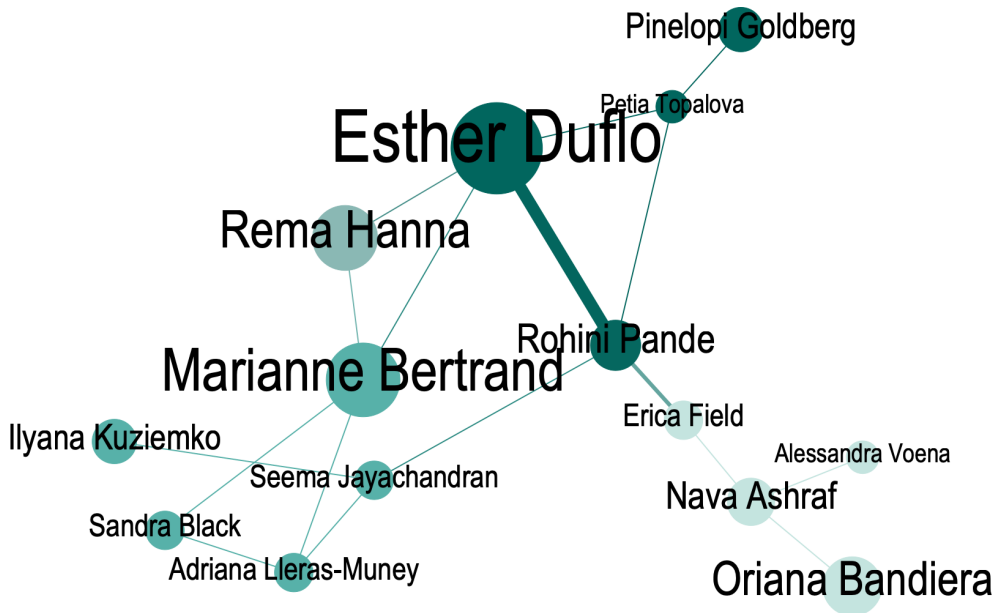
Pinelopi Goldberg

Petia Topalova

Esther Duflo

Rema Hanna

Rohini Pande

Marianne Bertrand

Erica Field

Alessandra Voena

Ilyana Kuziemko

Seema Jayachandran

Nava Ashraf

Sandra Black

Adriana Lleras-Muney

Oriana Bandiera